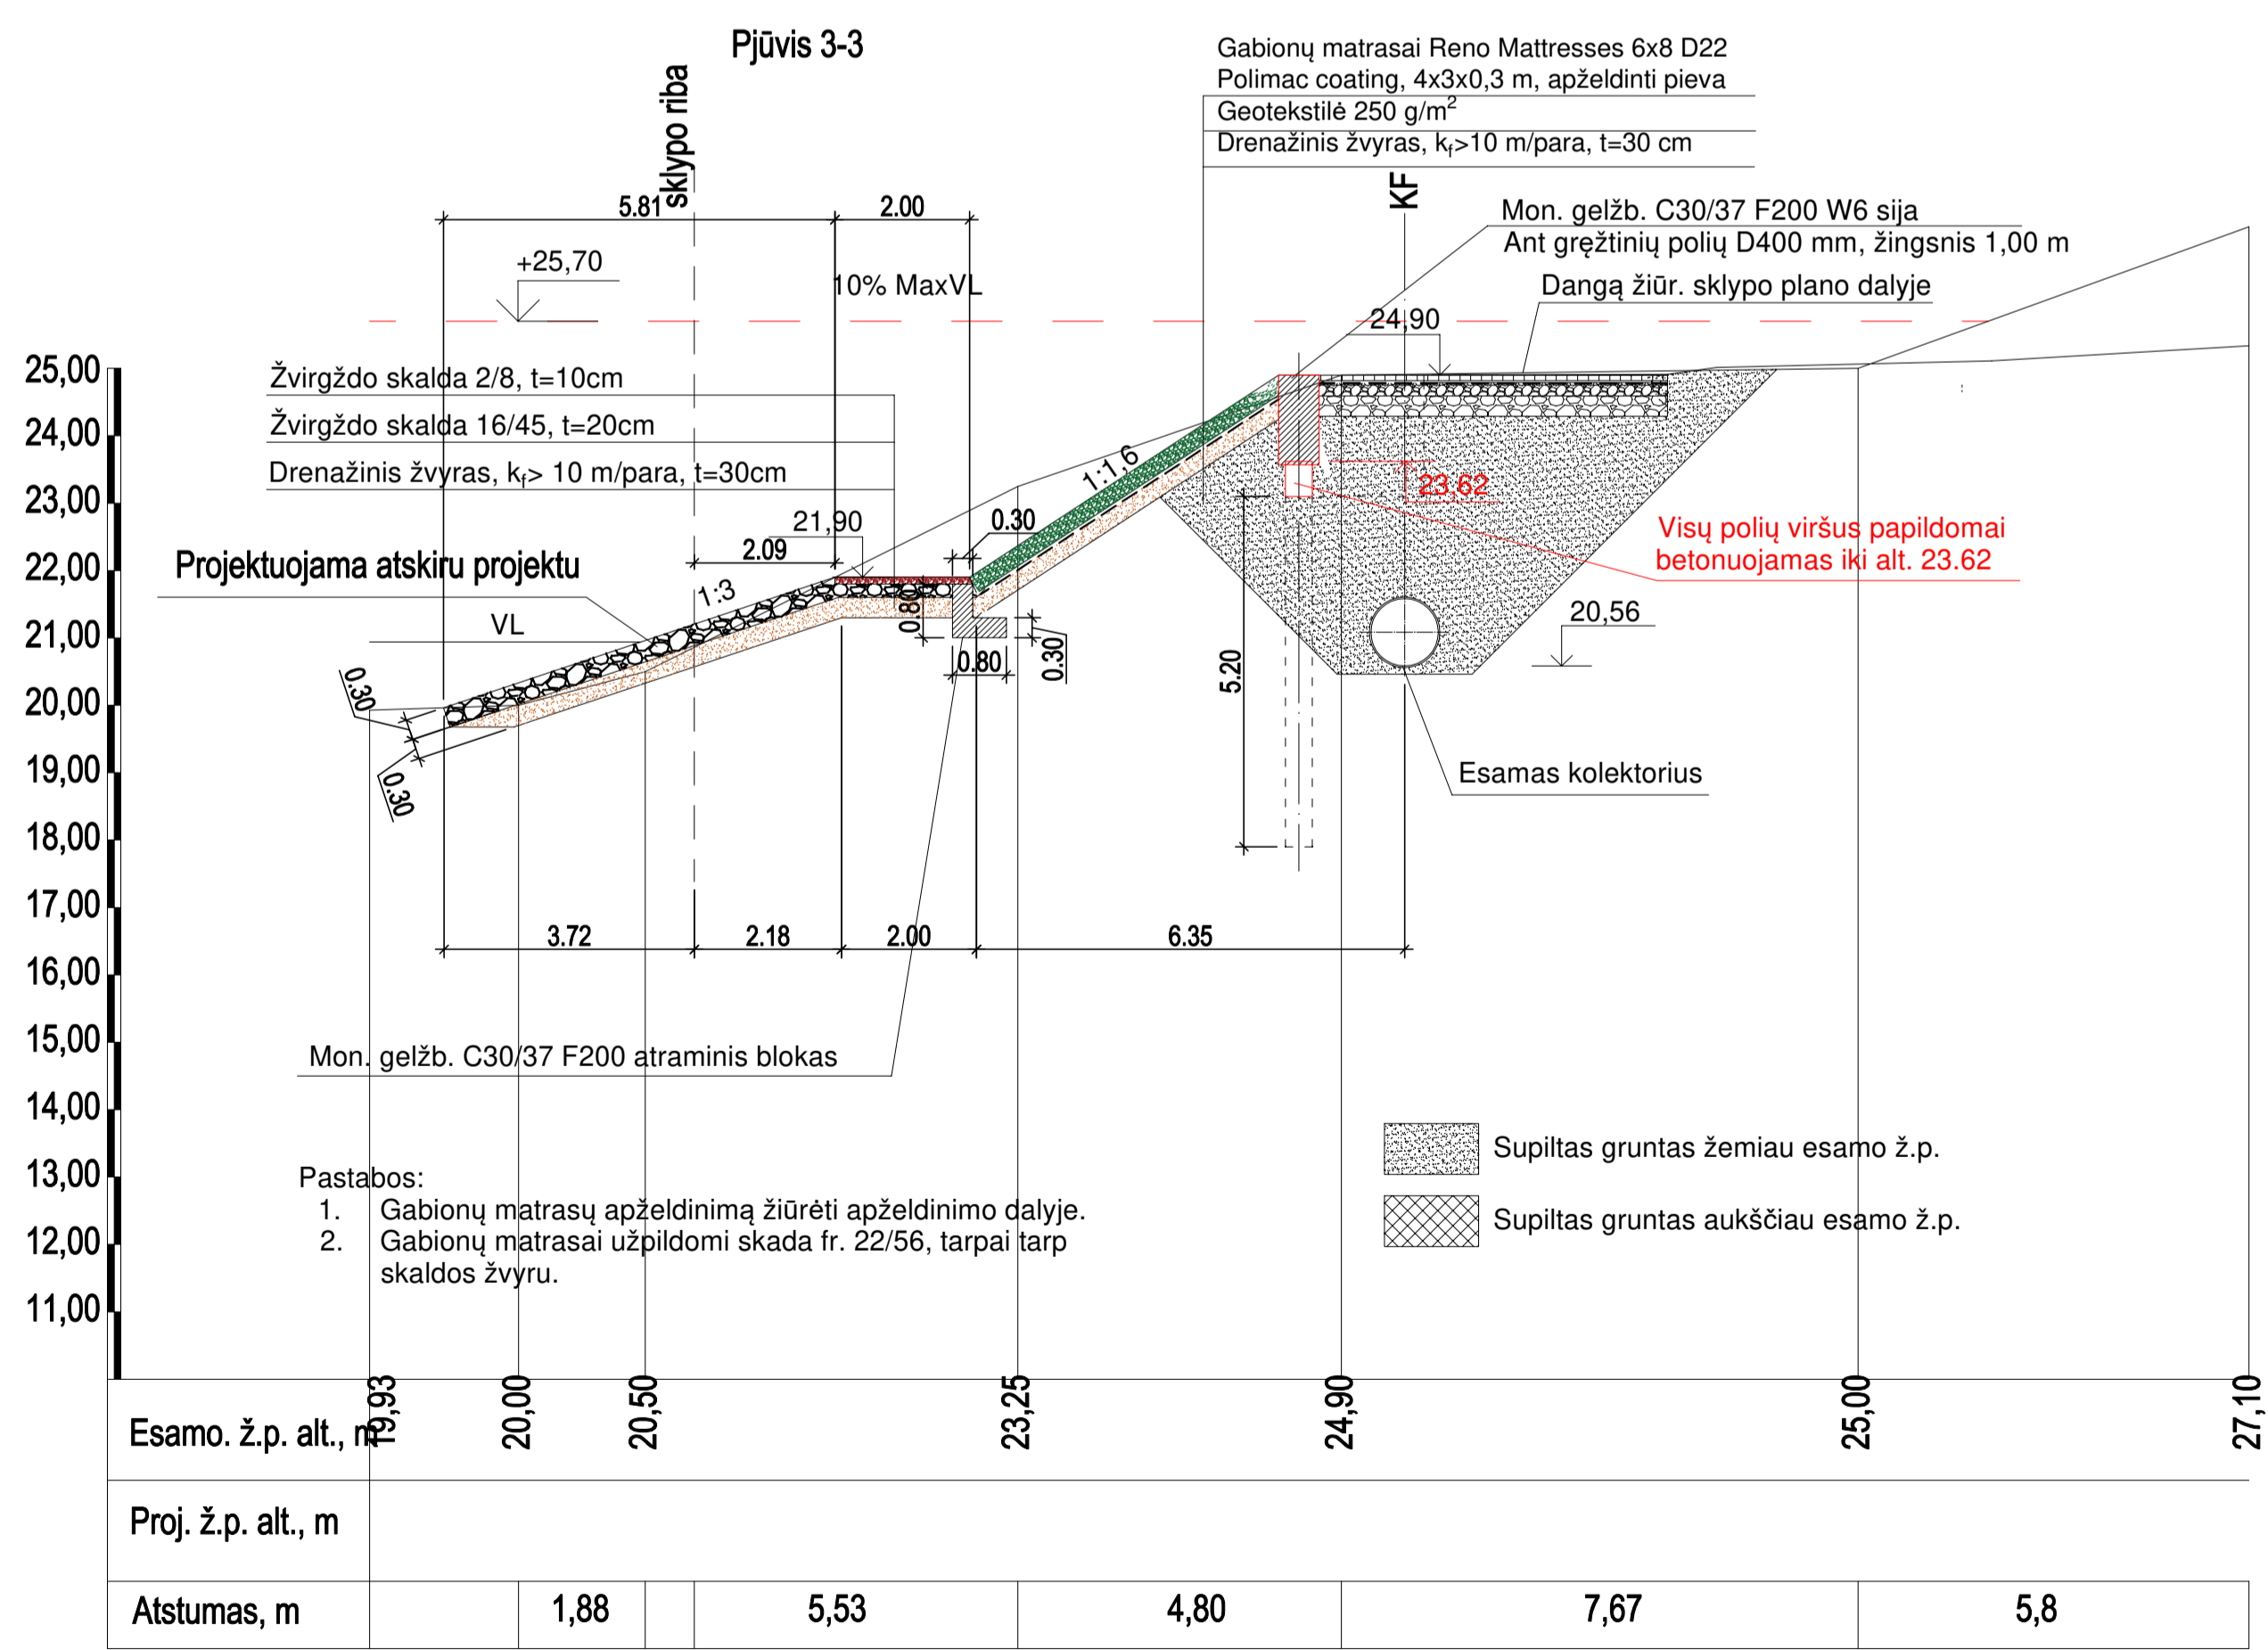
Pjūvis 3-3

Gabionų matrasai Reno Mattresses 6x8 D22
Polimac coating, 4x3x0,3 m, apželdinti pieva
Geotekstilė 250 g/m$^2$
Drenažinis žvyras, $k_f$>10 m/para, t=30 cm

sklypo riba

KF

5.81
2.00

Mon. gelžb. C30/37 F200 W6 sija
Ant gręžtinių polių D400 mm, žingsnis 1,00 m
Dangą žiūr. sklypo plano dalyje

+25,70
10% MaxVL
24,90

25,00
24,00
23,00
22,00
21,00
20,00
19,00
18,00
17,00
16,00
15,00
14,00
13,00
12,00
11,00

Žvirgždo skalda 2/8, t=10cm
Žvirgždo skalda 16/45, t=20cm
Drenažinis žvyras, $k_f$> 10 m/para, t=30cm

1:1,6
23,62
21,90
0.30
2.09
Visų polių viršus papildomai betonuojamas iki alt. 23.62

Projektuojama atskiru projektu
1:3
0.80
20,56
VL
0.30
0.80
0.30
5.20
0.30

Esamas kolektorius

3.72
2.18
2.00
6.35

Mon. gelžb. C30/37 F200 atraminis blokas

Supiltas gruntas žemiau esamo ž.p.
Supiltas gruntas aukščiau esamo ž.p.

Pastabos:
1. Gabionų matrasų apželdinimą žiūrėti apželdinimo dalyje.
2. Gabionų matrasai užpildomi skada fr. 22/56, tarpai tarp skaldos žvyru.

| Esamo. ž.p. alt., m | 19,93 | 20,00 | 20,50 | 23,25 | 24,90 | 25,00 | 27,10 |
|---|---|---|---|---|---|---|---|
| Proj. ž.p. alt., m | | | | | | | |
| Atstumas, m | | 1,88 | 5,53 | 4,80 | 7,67 | 5,8 | |